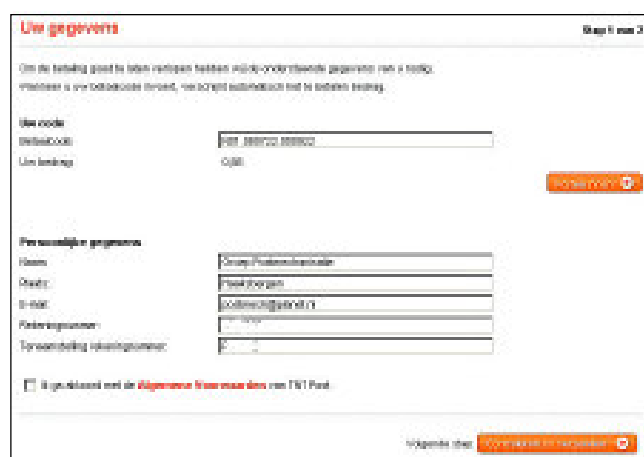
Uw gegevens

Stap 1 van 3

Om de betaling goed te laten verlopen hebben wij de onderstaande gegevens van u nodig. Wanneer u uw betaalcode invoert, verschijnt automatisch het te betalen bedrag.

Uw code

Betaalcode: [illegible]

Uw bedrag: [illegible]

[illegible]

Persoonlijke gegevens

Naam: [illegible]

Plaats: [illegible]

E-mail: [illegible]

Rekeningnummer: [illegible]

Tenaamstelling rekeningnummer: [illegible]

Ik ga akkoord met de Algemene Voorwaarden van TNT Post

Volgende stap: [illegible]